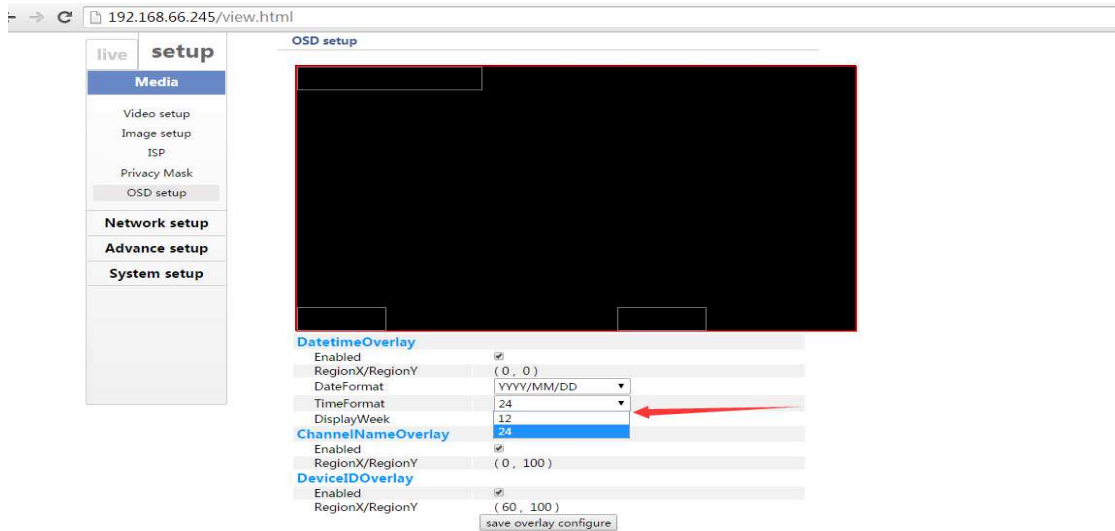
192.168.66.245/view.html

live setup

Media

Video setup
Image setup
ISP
Privacy Mask
OSD setup

Network setup
Advance setup
System setup

OSD setup

DatetimeOverlay

| | |
|---|---|
| Enabled | ☑ |
| RegionX/RegionY | ( 0 , 0 ) |
| DateFormat | YYYY/MM/DD |
| TimeFormat | 24 |
| DisplayWeek | 12 / 24 |

ChannelNameOverlay

| | |
|---|---|
| Enabled | ☑ |
| RegionX/RegionY | ( 0 , 100 ) |

DeviceIDOverlay

| | |
|---|---|
| Enabled | ☑ |
| RegionX/RegionY | ( 60 , 100 ) |

save overlay configure